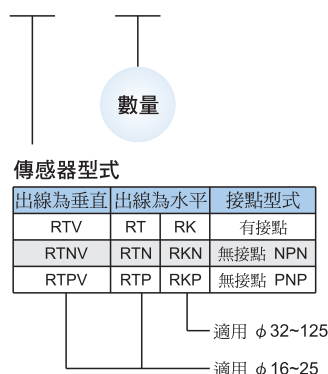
數量

傳感器型式

| 出線為垂直 | 出線為水平 | | 接點型式 |
|---|---|---|---|
| RTV | RT | RK | 有接點 |
| RTNV | RTN | RKN | 無接點 NPN |
| RTPV | RTP | RKP | 無接點 PNP |

適用 $\phi$32~125

適用 $\phi$16~25